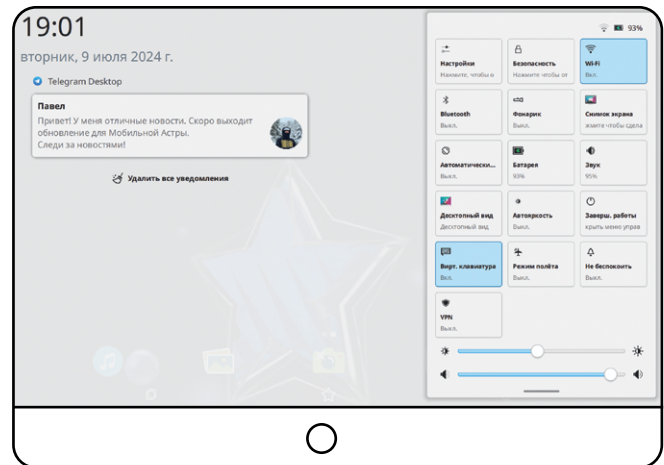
19:01
вторник, 9 июля 2024 г.

Telegram Desktop

Павел
Привет! У меня отличные новости. Скоро выходит обновление для Мобильной Астры.
Следи за новостями!

Удалить все уведомления

93%

| | | |
|---|---|---|
| Настройки<br>Нажмите, чтобы о | Безопасность<br>Нажмите чтобы от | Wi-Fi<br>Вкл. |
| Bluetooth<br>Выкл. | Фонарик<br>Выкл. | Снимок экрана<br>жмите чтобы сдела |
| Автоматически...<br>Выкл. | Батарея<br>93% | Звук<br>95% |
| Десктопный вид<br>Десктопный вид | Автояркость<br>Выкл. | Заверш. работы<br>крыть меню управ |
| Вирт. клавиатура<br>Вкл. | Режим полёта<br>Выкл. | Не беспокоить<br>Выкл. |
| VPN<br>Выкл. | | |